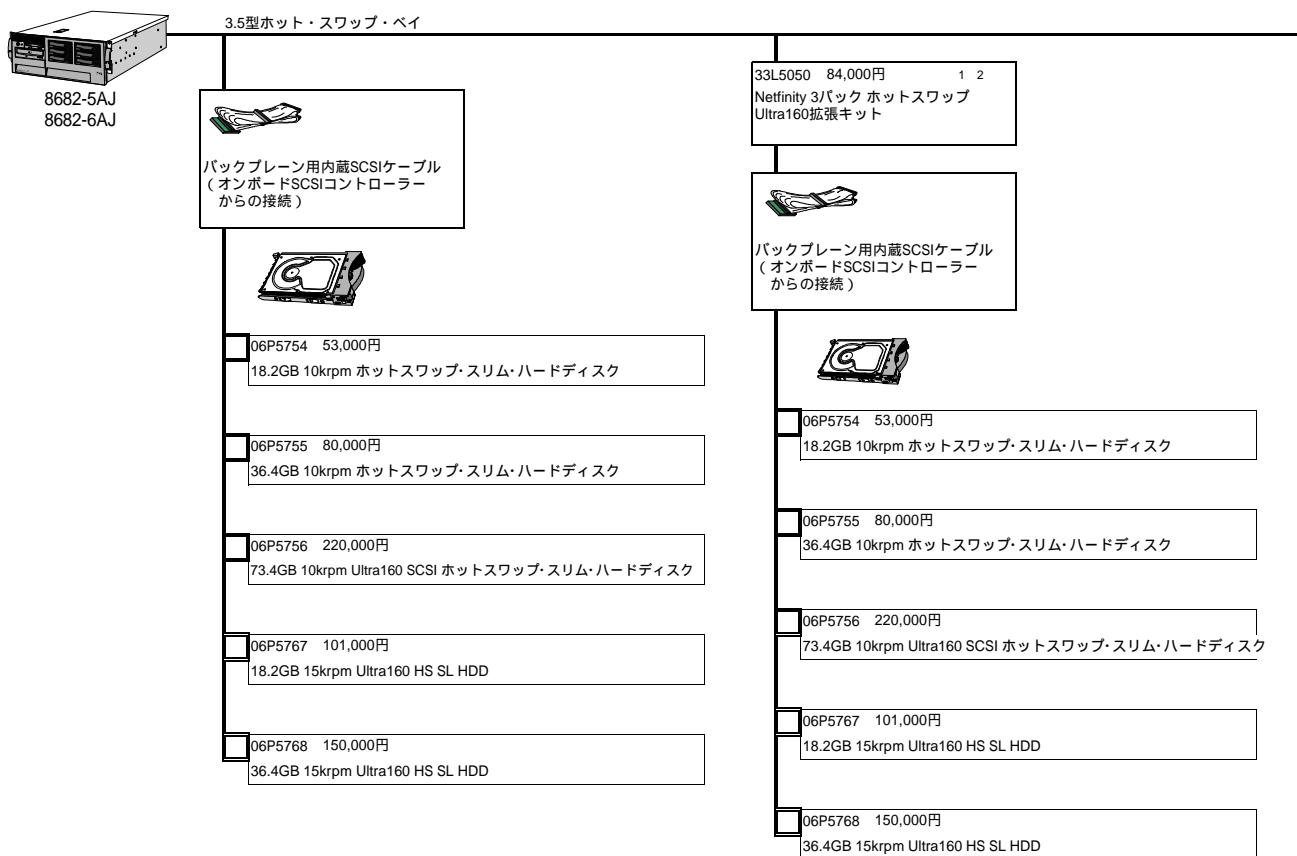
3.5型ホット・スワップ・ベイ

8682-5AJ
8682-6AJ

バックプレーン用内蔵SCSIケーブル
（オンボードSCSIコントローラーからの接続）

06P5754 53,000円
18.2GB 10krpm ホットスワップ･スリム･ハードディスク

06P5755 80,000円
36.4GB 10krpm ホットスワップ･スリム･ハードディスク

06P5756 220,000円
73.4GB 10krpm Ultra160 SCSI ホットスワップ･スリム･ハードディスク

06P5767 101,000円
18.2GB 15krpm Ultra160 HS SL HDD

06P5768 150,000円
36.4GB 15krpm Ultra160 HS SL HDD

33L5050 84,000円 1 2
Netfinity 3パック ホットスワップ Ultra160拡張キット

バックプレーン用内蔵SCSIケーブル
（オンボードSCSIコントローラーからの接続）

06P5754 53,000円
18.2GB 10krpm ホットスワップ･スリム･ハードディスク

06P5755 80,000円
36.4GB 10krpm ホットスワップ･スリム･ハードディスク

06P5756 220,000円
73.4GB 10krpm Ultra160 SCSI ホットスワップ･スリム･ハードディスク

06P5767 101,000円
18.2GB 15krpm Ultra160 HS SL HDD

06P5768 150,000円
36.4GB 15krpm Ultra160 HS SL HDD